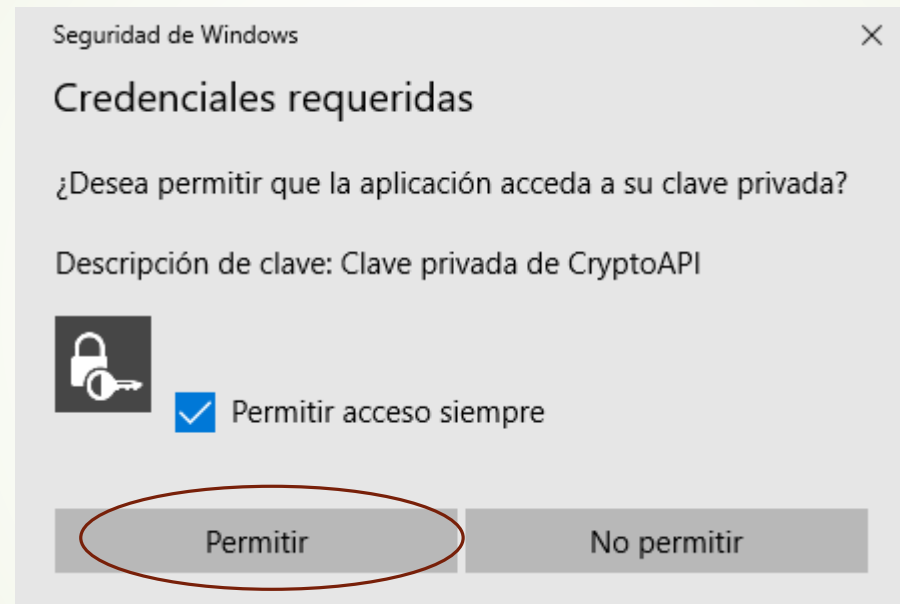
Seguridad de Windows

×

Credenciales requeridas

¿Desea permitir que la aplicación acceda a su clave privada?

Descripción de clave: Clave privada de CryptoAPI

Permitir acceso siempre

Permitir

No permitir